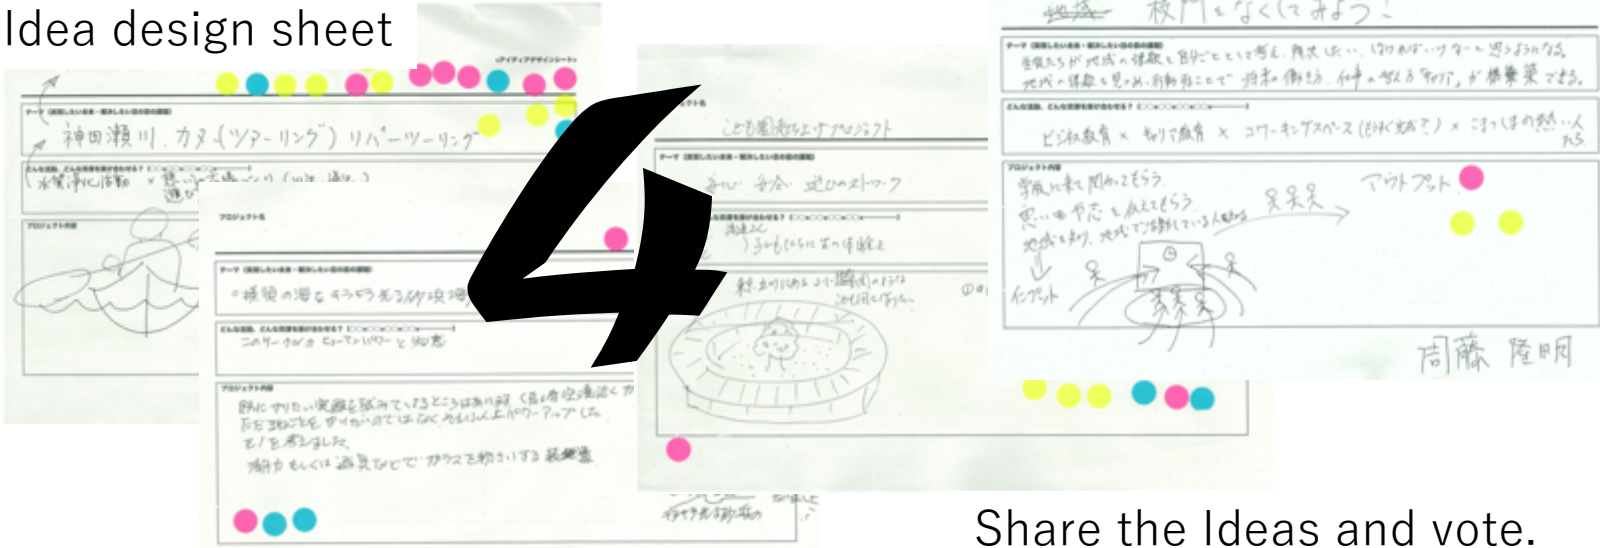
Idea design sheet

4

神田瀬川 カヌー(ツアーリング) リバーツーリング
水質浄化活動

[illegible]

砂浜の海をキラキラ光る砂浜
このサークルは ヒューマンパワー と 知恵
既にやりたい実験を試みているところはあり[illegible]
下を多いところを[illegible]
もノを考えました。
潮力 もしくは 浜風などで ガラスを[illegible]
キラキラ光る砂浜の

こども園を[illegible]プロジェクト
森 自然 遊びのネットワーク
子どもたちに森の体験を

地域 校門をなくしてみよう!
生徒たちが地域の課題を自分ごととして考え、解決したい、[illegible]
地域の課題を見つめ、解決策として 将来の働き方、仕事を考える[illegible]が 探求学習 できる。
ビジネス教育 × キャリア教育 × コワーキングスペース(自分たちで) × これからの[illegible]
学校に来て関わってもらう
思いや考えを伝えてもらう
地域を知り、地域で活躍している人たちから
インプット
アウトプット
周藤 隆明

Share the Ideas and vote.